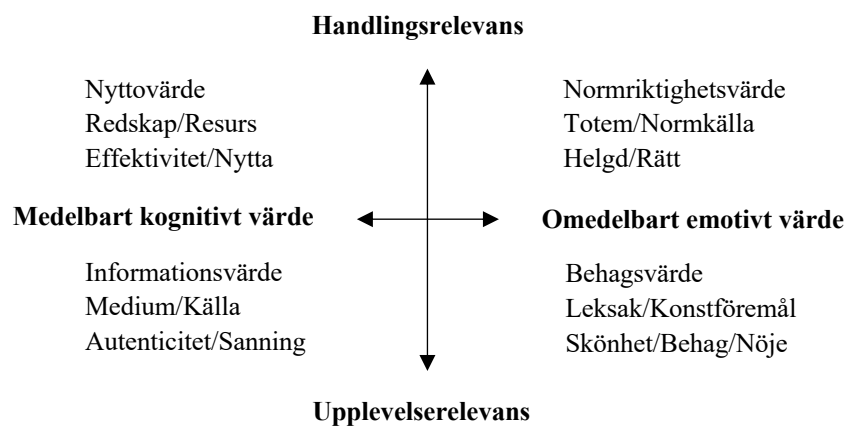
Handlingsrelevans

Nyttovärde
Redskap/Resurs
Effektivitet/Nytta

Normriktighetsvärde
Totem/Normkälla
Helgd/Rätt

Medelbart kognitivt värde

Omedelbart emotivt värde

Informationsvärde
Medium/Källa
Autenticitet/Sanning

Behagsvärde
Leksak/Konstföremål
Skönhet/Behag/Nöje

Upplevelserelevans